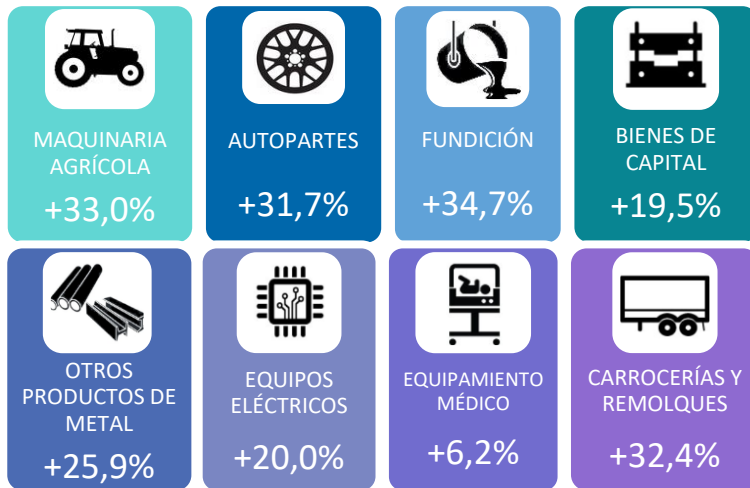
MAQUINARIA AGRÍCOLA
+33,0%

AUTOPARTES
+31,7%

FUNDICIÓN
+34,7%

BIENES DE CAPITAL
+19,5%

OTROS PRODUCTOS DE METAL
+25,9%

EQUIPOS ELÉCTRICOS
+20,0%

EQUIPAMIENTO MÉDICO
+6,2%

CARROCERÍAS Y REMOLQUES
+32,4%